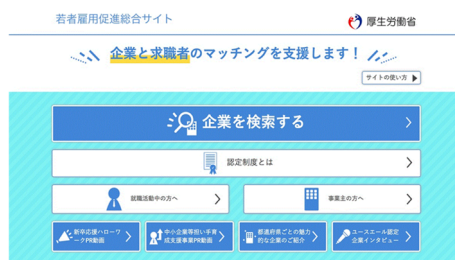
若者雇用促進総合サイト

厚生労働省

企業と求職者のマッチングを支援します！

サイトの使い方

企業を検索する

認定制度とは

就職活動中の方へ

事業主の方へ

新卒応援ハローワークPR動画

中小企業等担い手育成支援事業PR動画

都道府県ごとの魅力的な企業のご紹介

ユースエール認定企業インタビュー